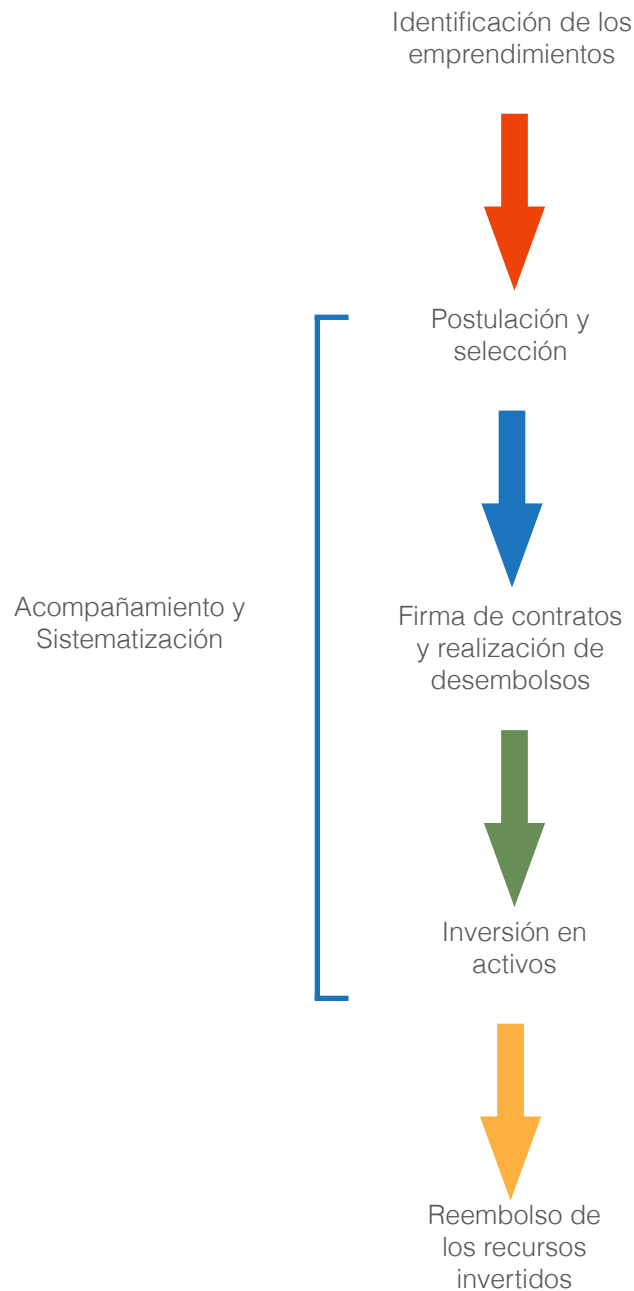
Identificación de los emprendimientos

Postulación y selección

Acompañamiento y Sistematización

Firma de contratos y realización de desembolsos

Inversión en activos

Reembolso de los recursos invertidos